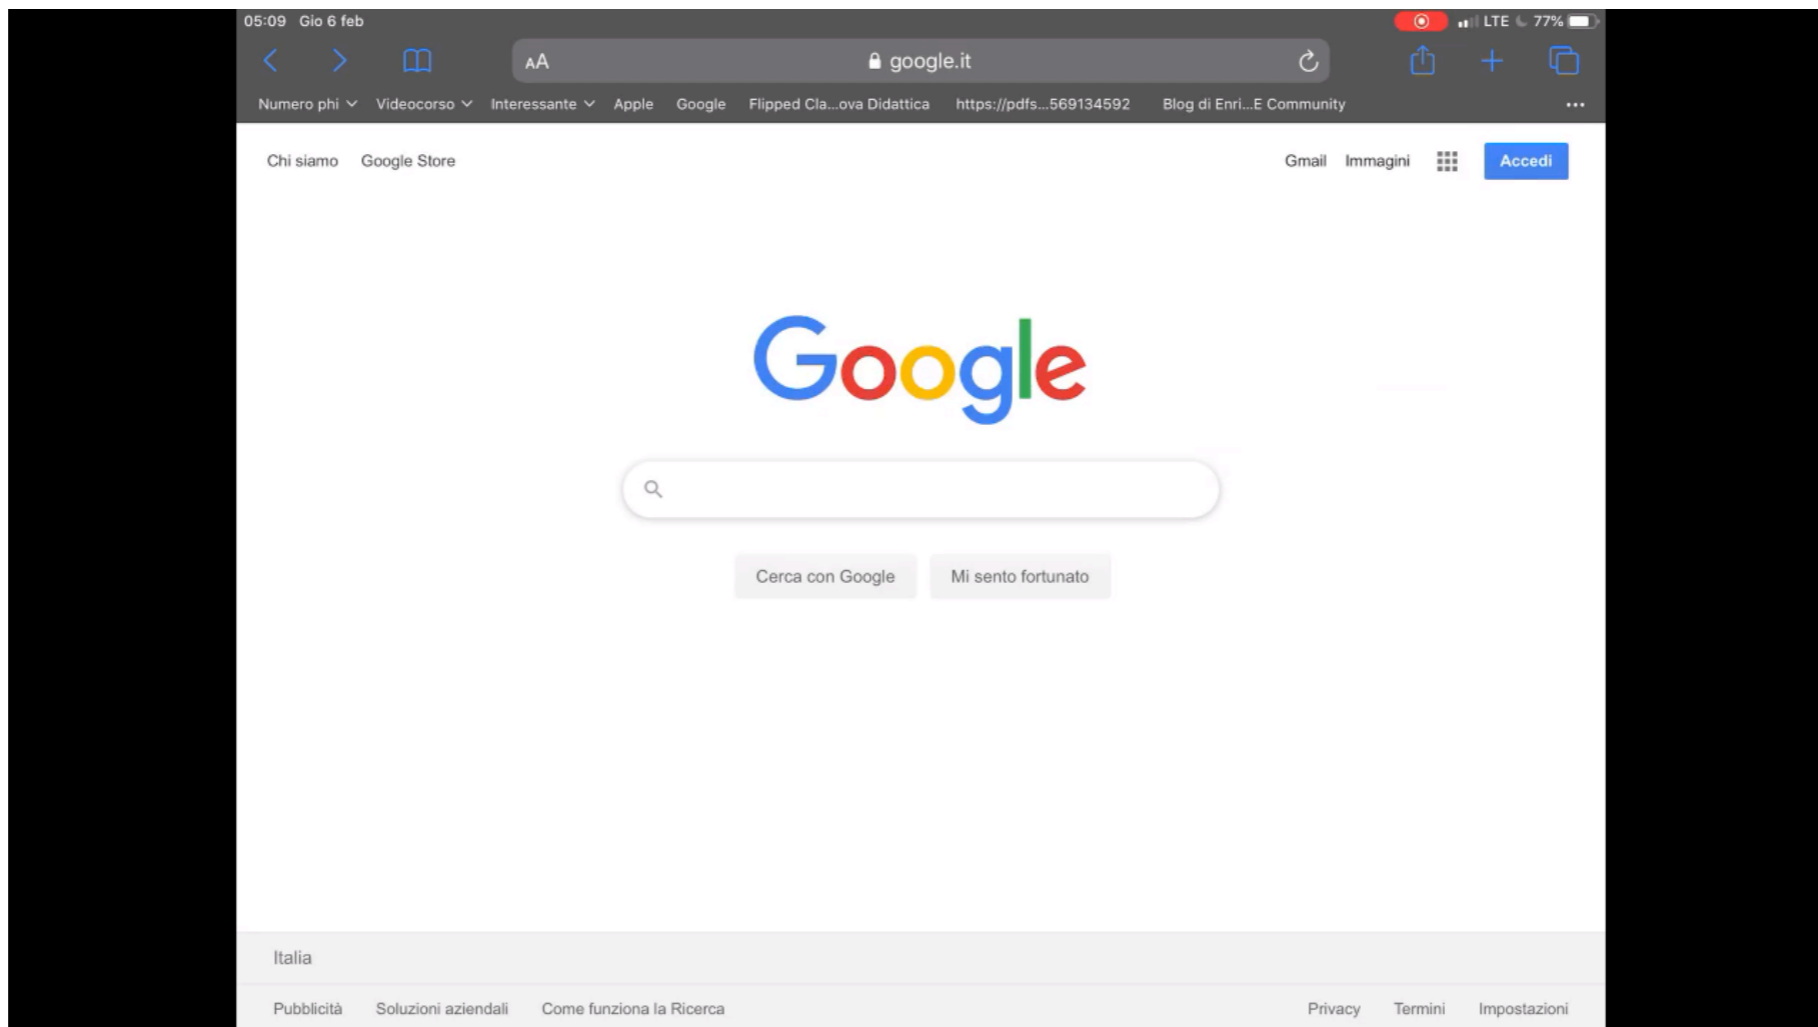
05:09 Gio 6 feb

LTE 77%

AA google.it

Numero phi Videocorso Interessante Apple Google Flipped Cla...ova Didattica https://pdfs...569134592 Blog di Enri...E Community

Chi siamo Google Store

Gmail Immagini Accedi

Google

Cerca con Google Mi sento fortunato

Italia

Pubblicità Soluzioni aziendali Come funziona la Ricerca

Privacy Termini Impostazioni